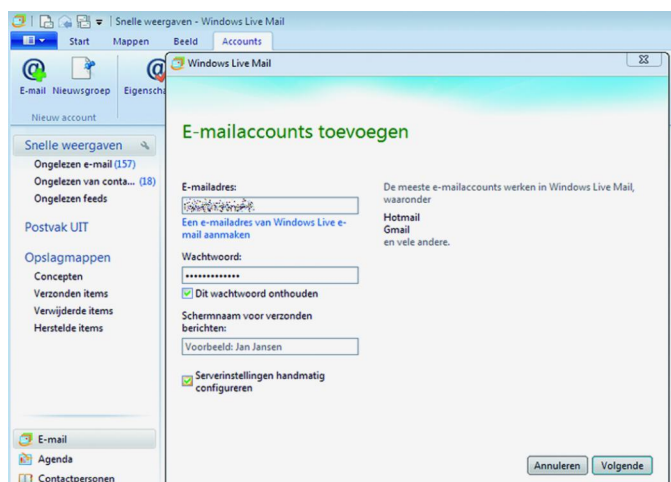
Snelle weergaven - Windows Live Mail

Start Mappen Beeld Accounts

E-mail Nieuwsgroep Eigenscha

Nieuw account

Snelle weergaven

Ongelezen e-mail (157)

Ongelezen van conta... (18)

Ongelezen feeds

Postvak UIT

Opslagmappen

Concepten

Verzonden items

Verwijderde items

Herstelde items

E-mail

Agenda

Contactpersonen

Windows Live Mail

E-mailaccounts toevoegen

E-mailadres:

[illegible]

Een e-mailadres van Windows Live e-mail aanmaken

Wachtwoord:

••••••••••••••

Dit wachtwoord onthouden

Schermnaam voor verzonden berichten:

Voorbeeld: Jan Jansen

Serverinstellingen handmatig configureren

De meeste e-mailaccounts werken in Windows Live Mail, waaronder

Hotmail

Gmail

en vele andere.

Annuleren Volgende